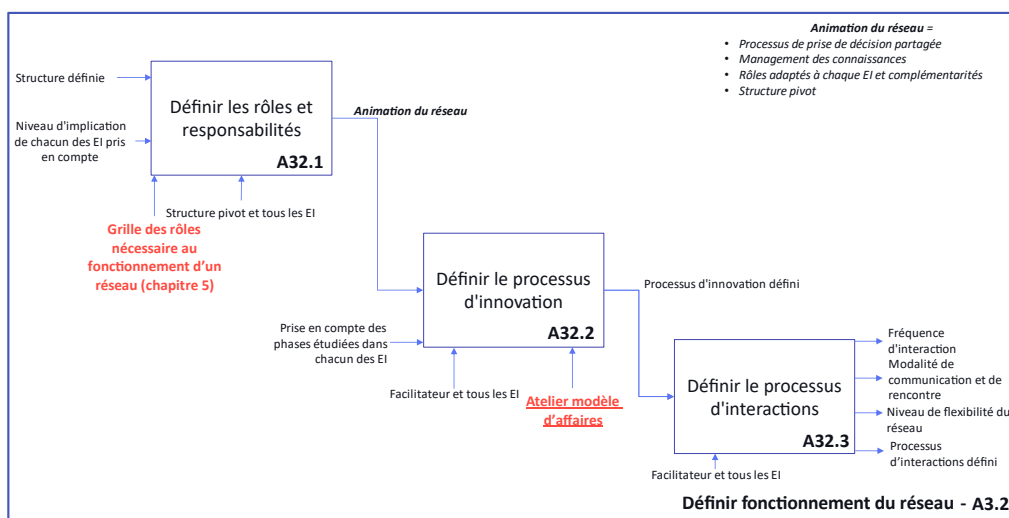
Animation du réseau =
• Processus de prise de décision partagée
• Management des connaissances
• Rôles adaptés à chaque EI et complémentarités
• Structure pivot

Structure définie

Niveau d'implication de chacun des EI pris en compte

Définir les rôles et responsabilités
A32.1

Animation du réseau

Structure pivot et tous les EI

Grille des rôles nécessaire au fonctionnement d'un réseau (chapitre 5)

Définir le processus d'innovation
A32.2

Processus d'innovation défini

Prise en compte des phases étudiées dans chacun des EI

Facilitateur et tous les EI

Atelier modèle d'affaires

Définir le processus d'interactions
A32.3

Fréquence d'interaction

Modalité de communication et de rencontre

Niveau de flexibilité du réseau

Processus d'interactions défini

Facilitateur et tous les EI

Définir fonctionnement du réseau - A3.2